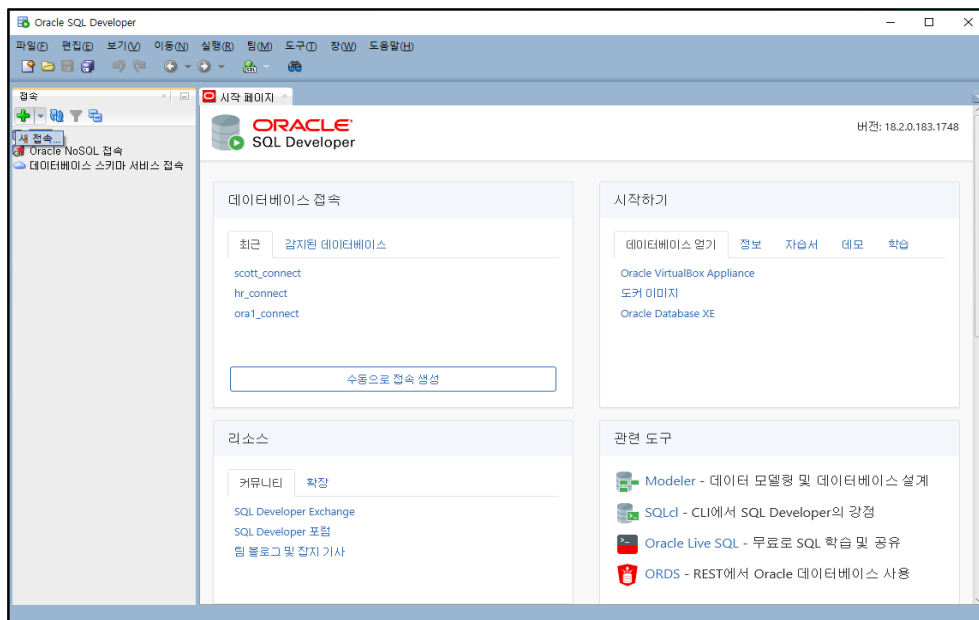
Oracle SQL Developer

파일(F) 편집(E) 보기(V) 이동(N) 실행(R) 팀(M) 도구(T) 창(W) 도움말(H)

접속

새 접속...

Oracle NoSQL 접속

데이터베이스 스키마 서비스 접속

시작 페이지

ORACLE
SQL Developer

버전: 18.2.0.183.1748

데이터베이스 접속

최근 감지된 데이터베이스

scott_connect
hr_connect
ora1_connect

수동으로 접속 생성

시작하기

데이터베이스 얻기 정보 자습서 데모 학습

Oracle VirtualBox Appliance
도커 이미지
Oracle Database XE

리소스

커뮤니티 확장

SQL Developer Exchange
SQL Developer 포럼
팀 블로그 및 잡지 기사

관련 도구

Modeler - 데이터 모델링 및 데이터베이스 설계
SQLcl - CLI에서 SQL Developer의 강점
Oracle Live SQL - 무료로 SQL 학습 및 공유
ORDS - REST에서 Oracle 데이터베이스 사용